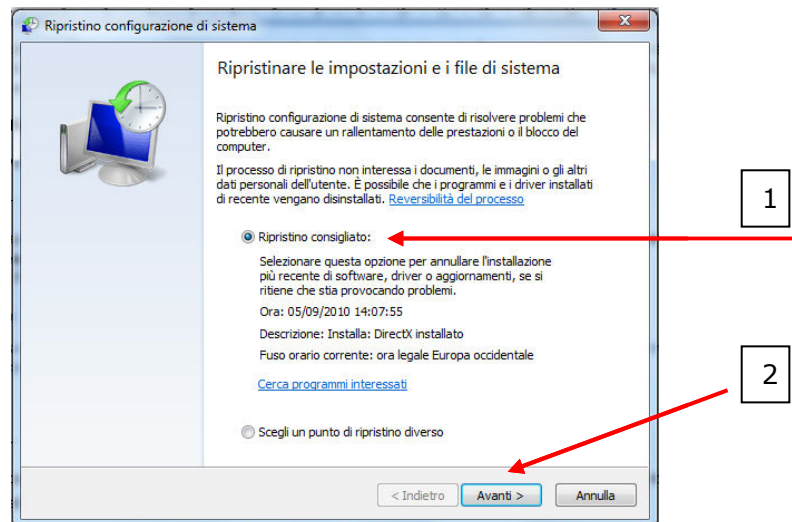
Ripristino configurazione di sistema

Ripristinare le impostazioni e i file di sistema

Ripristino configurazione di sistema consente di risolvere problemi che potrebbero causare un rallentamento delle prestazioni o il blocco del computer.

Il processo di ripristino non interessa i documenti, le immagini o gli altri dati personali dell'utente. È possibile che i programmi e i driver installati di recente vengano disinstallati. Reversibilità del processo

Ripristino consigliato:

Selezionare questa opzione per annullare l'installazione più recente di software, driver o aggiornamenti, se si ritiene che stia provocando problemi.

Ora: 05/09/2010 14:07:55

Descrizione: Installa: DirectX installato

Fuso orario corrente: ora legale Europa occidentale

Cerca programmi interessati

Scegli un punto di ripristino diverso

< Indietro | Avanti > | Annulla

1

2